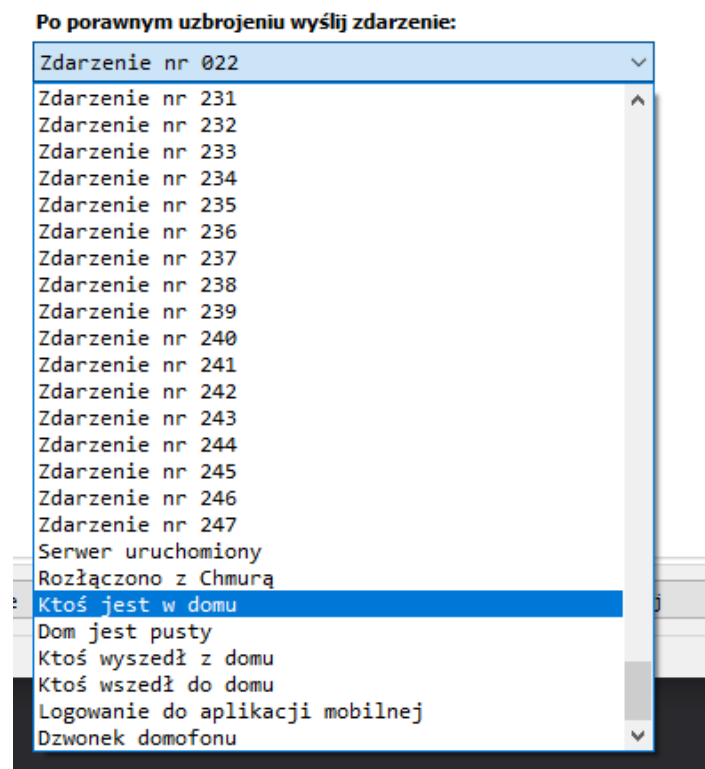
Po porawnym uzbrojeniu wyślij zdarzenie:

Zdarzenie nr 022

Zdarzenie nr 231
Zdarzenie nr 232
Zdarzenie nr 233
Zdarzenie nr 234
Zdarzenie nr 235
Zdarzenie nr 236
Zdarzenie nr 237
Zdarzenie nr 238
Zdarzenie nr 239
Zdarzenie nr 240
Zdarzenie nr 241
Zdarzenie nr 242
Zdarzenie nr 243
Zdarzenie nr 244
Zdarzenie nr 245
Zdarzenie nr 246
Zdarzenie nr 247
Serwer uruchomiony
Rozłączono z Chmurą
Ktoś jest w domu
Dom jest pusty
Ktoś wyszedł z domu
Ktoś wszedł do domu
Logowanie do aplikacji mobilnej
Dzwonek domofonu